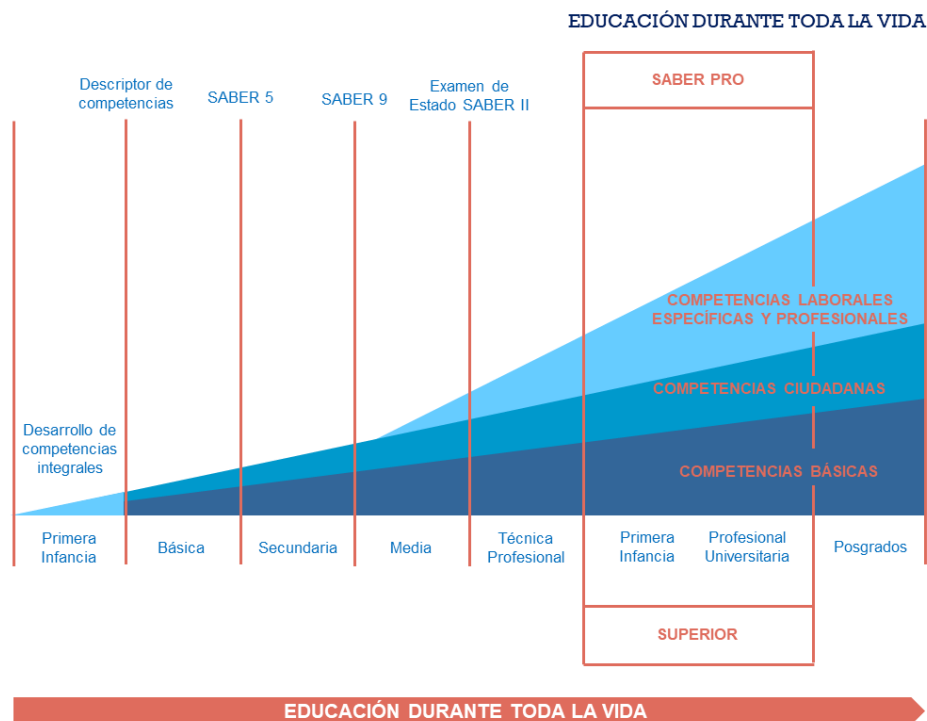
EDUCACIÓN DURANTE TODA LA VIDA

Descriptor de competencias

SABER 5

SABER 9

Examen de Estado SABER II

SABER PRO

COMPETENCIAS LABORALES ESPECÍFICAS Y PROFESIONALES

COMPETENCIAS CIUDADANAS

Desarrollo de competencias integrales

COMPETENCIAS BÁSICAS

Primera Infancia

Básica

Secundaria

Media

Técnica Profesional

Primera Infancia

Profesional Universitaria

Posgrados

SUPERIOR

EDUCACIÓN DURANTE TODA LA VIDA